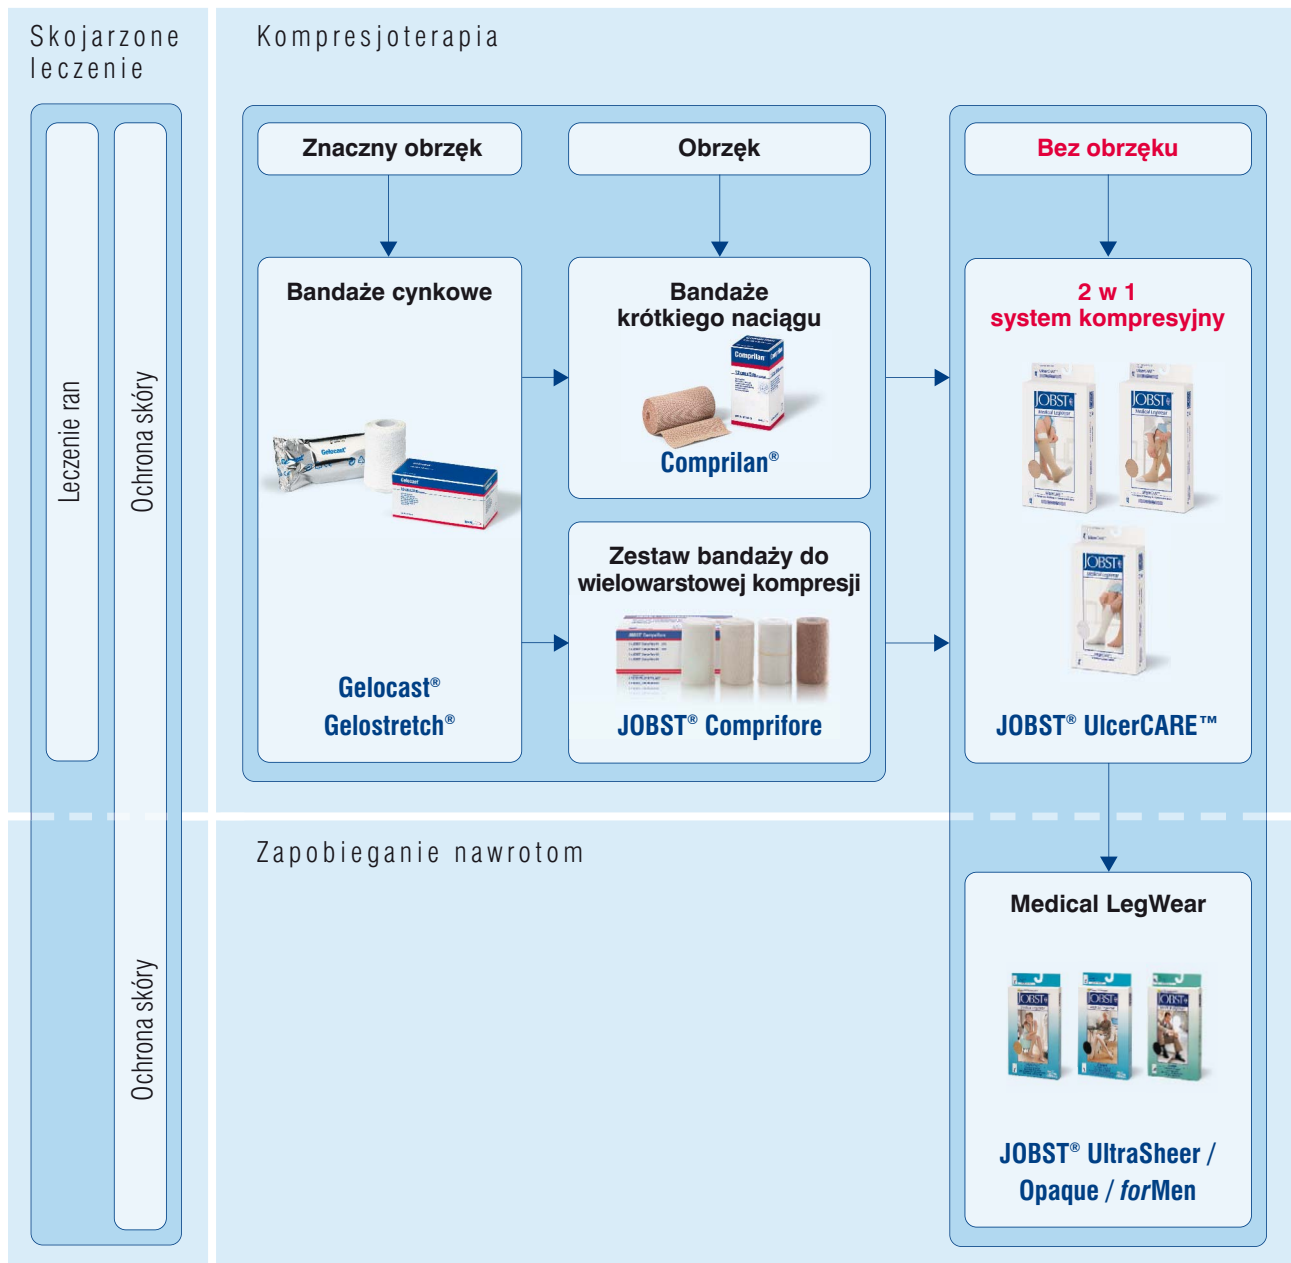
Skojarzone leczenie

Leczenie ran

Ochrona skóry

Kompresjoterapia

Znaczny obrzęk

Obrzęk

Bez obrzęku

Bandaże cynkowe

Gelocast®
Gelostretch®

Bandaże krótkiego naciągu

Comprilan®

Zestaw bandaży do wielowarstwowej kompresji

JOBST® Comprifore

2 w 1 system kompresyjny

JOBST® UlcerCARE™

Zapobieganie nawrotom

Ochrona skóry

Medical LegWear

JOBST® UltraSheer / Opaque / forMen